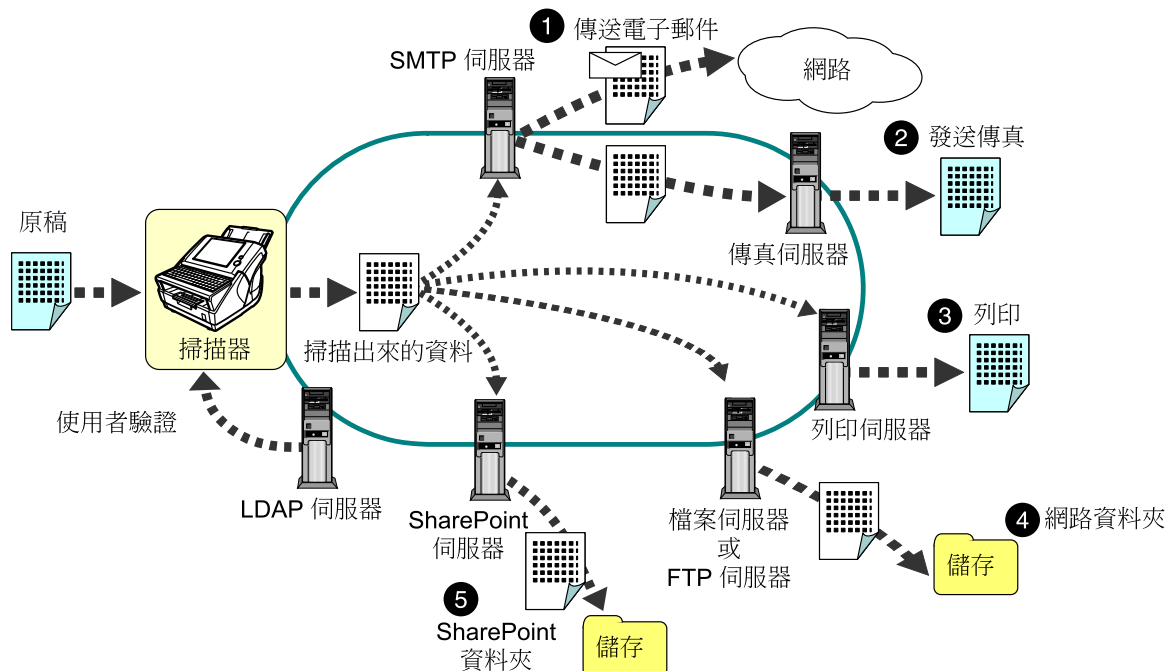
1 傳送電子郵件

SMTP 伺服器

網路

2 發送傳真

原稿

傳真伺服器

掃描器

掃描出來的資料

3 列印

列印伺服器

使用者驗證

LDAP 伺服器

SharePoint 伺服器

檔案伺服器 或 FTP 伺服器

4 網路資料夾

儲存

5 SharePoint 資料夾

儲存